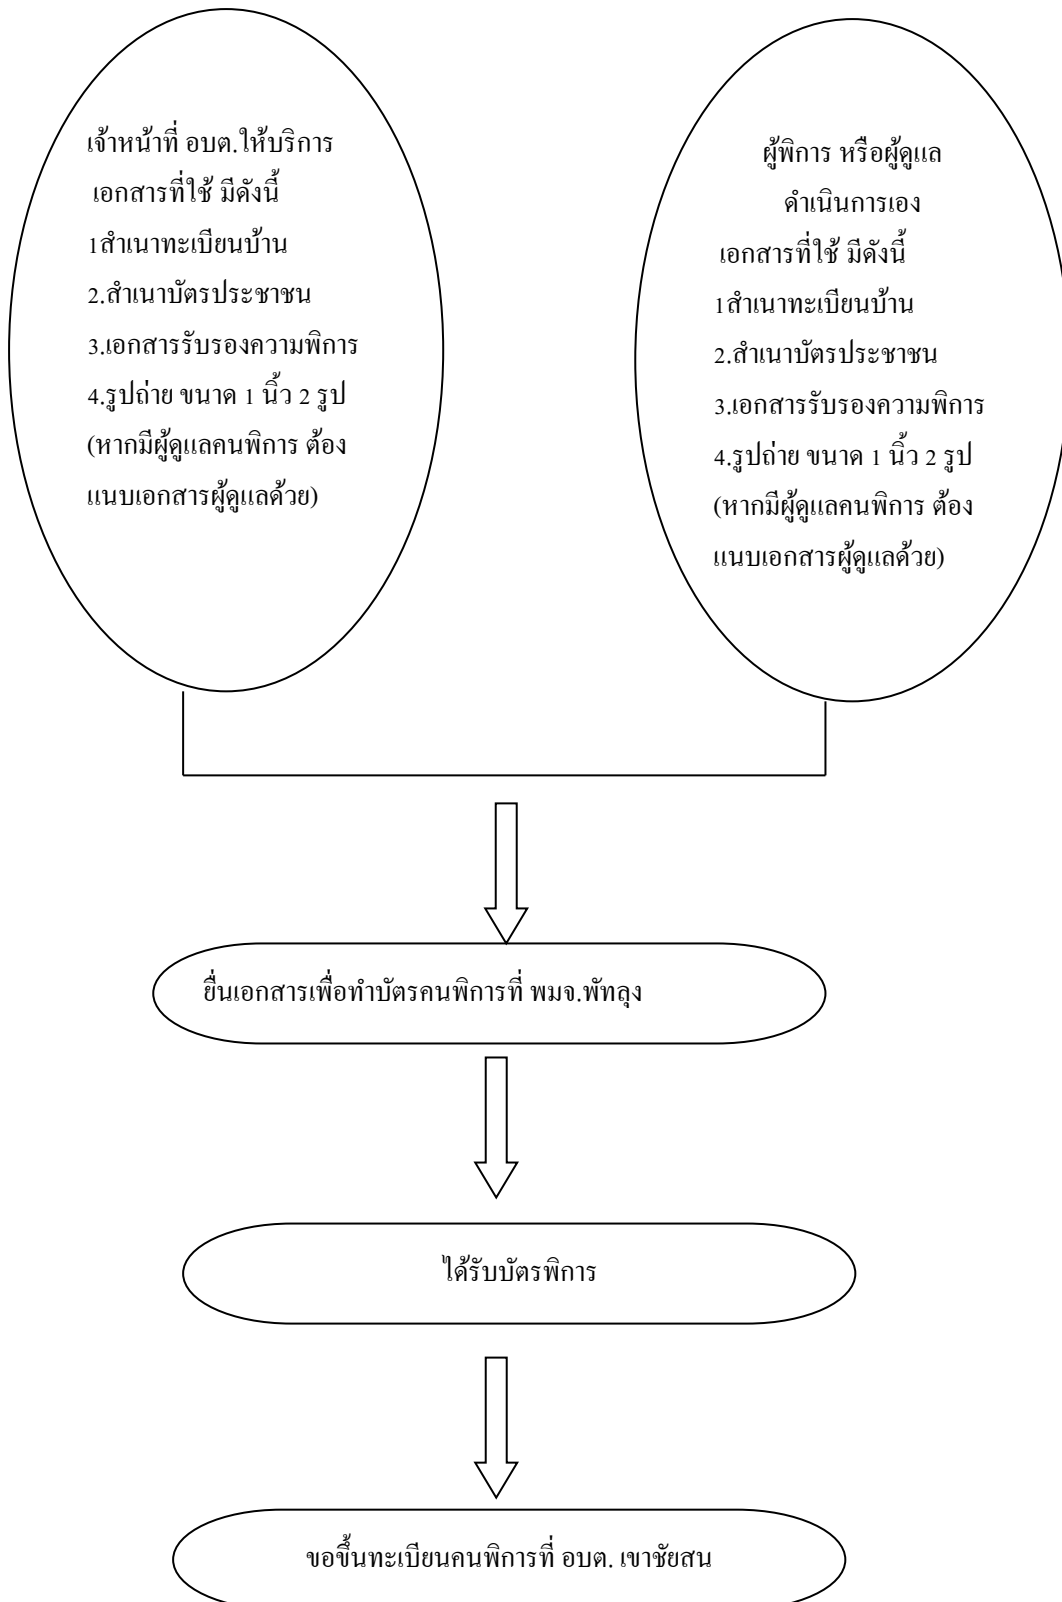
เจ้าหน้าที่ อบต.ให้บริการ
เอกสารที่ใช้ มีดังนี้
1สำเนาทะเบียนบ้าน
2.สำเนาบัตรประชาชน
3.เอกสารรับรองความพิการ
4.รูปถ่าย ขนาด 1 นิ้ว 2 รูป
(หากมีผู้ดูแลคนพิการ ต้องแนบเอกสารผู้ดูแลด้วย)

ผู้พิการ หรือผู้ดูแล
ดำเนินการเอง
เอกสารที่ใช้ มีดังนี้
1สำเนาทะเบียนบ้าน
2.สำเนาบัตรประชาชน
3.เอกสารรับรองความพิการ
4.รูปถ่าย ขนาด 1 นิ้ว 2 รูป
(หากมีผู้ดูแลคนพิการ ต้องแนบเอกสารผู้ดูแลด้วย)

ยื่นเอกสารเพื่อทำบัตรคนพิการที่ พมจ.พัทลุง

ได้รับบัตรพิการ

ขอขึ้นทะเบียนคนพิการที่ อบต. เขาชัยสน